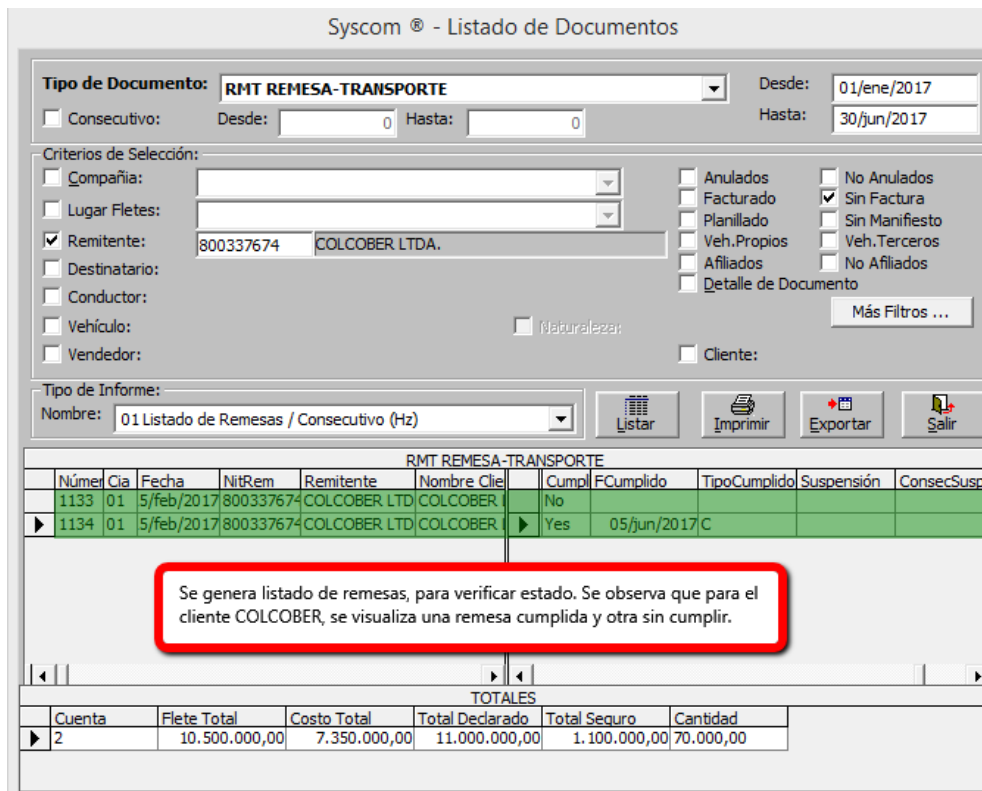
Syscom ® - Listado de Documentos

Tipo de Documento: RMT REMESA-TRANSPORTE
Desde: 01/ene/2017
Hasta: 30/jun/2017
Consecutivo: Desde: 0 Hasta: 0

Criterios de Selección:
Compañia:
Lugar Fletes:
Remitente: 800337674 COLCOBER LTDA.
Destinatario:
Conductor:
Vehículo:
Vendedor:
Naturaleza:

Anulados
No Anulados
Facturado
Sin Factura
Planillado
Sin Manifiesto
Veh.Propios
Veh.Terceros
Afiliados
No Afiliados
Detalle de Documento
Más Filtros ...
Cliente:

Tipo de Informe:
Nombre: 01 Listado de Remesas / Consecutivo (Hz)
Listar
Imprimir
Exportar
Salir

RMT REMESA-TRANSPORTE

| Númer | Cia | Fecha | NitRem | Remitente | Nombre Clie | | Cumpl | FCumplido | TipoCumplido | Suspensión | ConsecSusp |
|---|---|---|---|---|---|---|---|---|---|---|---|
| 1133 | 01 | 5/feb/2017 | 800337674 | COLCOBER LTD | COLCOBER | | No | | | | |
| 1134 | 01 | 5/feb/2017 | 800337674 | COLCOBER LTD | COLCOBER | | Yes | 05/jun/2017 | C | | |

Se genera listado de remesas, para verificar estado. Se observa que para el cliente COLCOBER, se visualiza una remesa cumplida y otra sin cumplir.

TOTALES

| Cuenta | Flete Total | Costo Total | Total Declarado | Total Seguro | Cantidad |
|---|---|---|---|---|---|
| 2 | 10.500.000,00 | 7.350.000,00 | 11.000.000,00 | 1.100.000,00 | 70.000,00 |